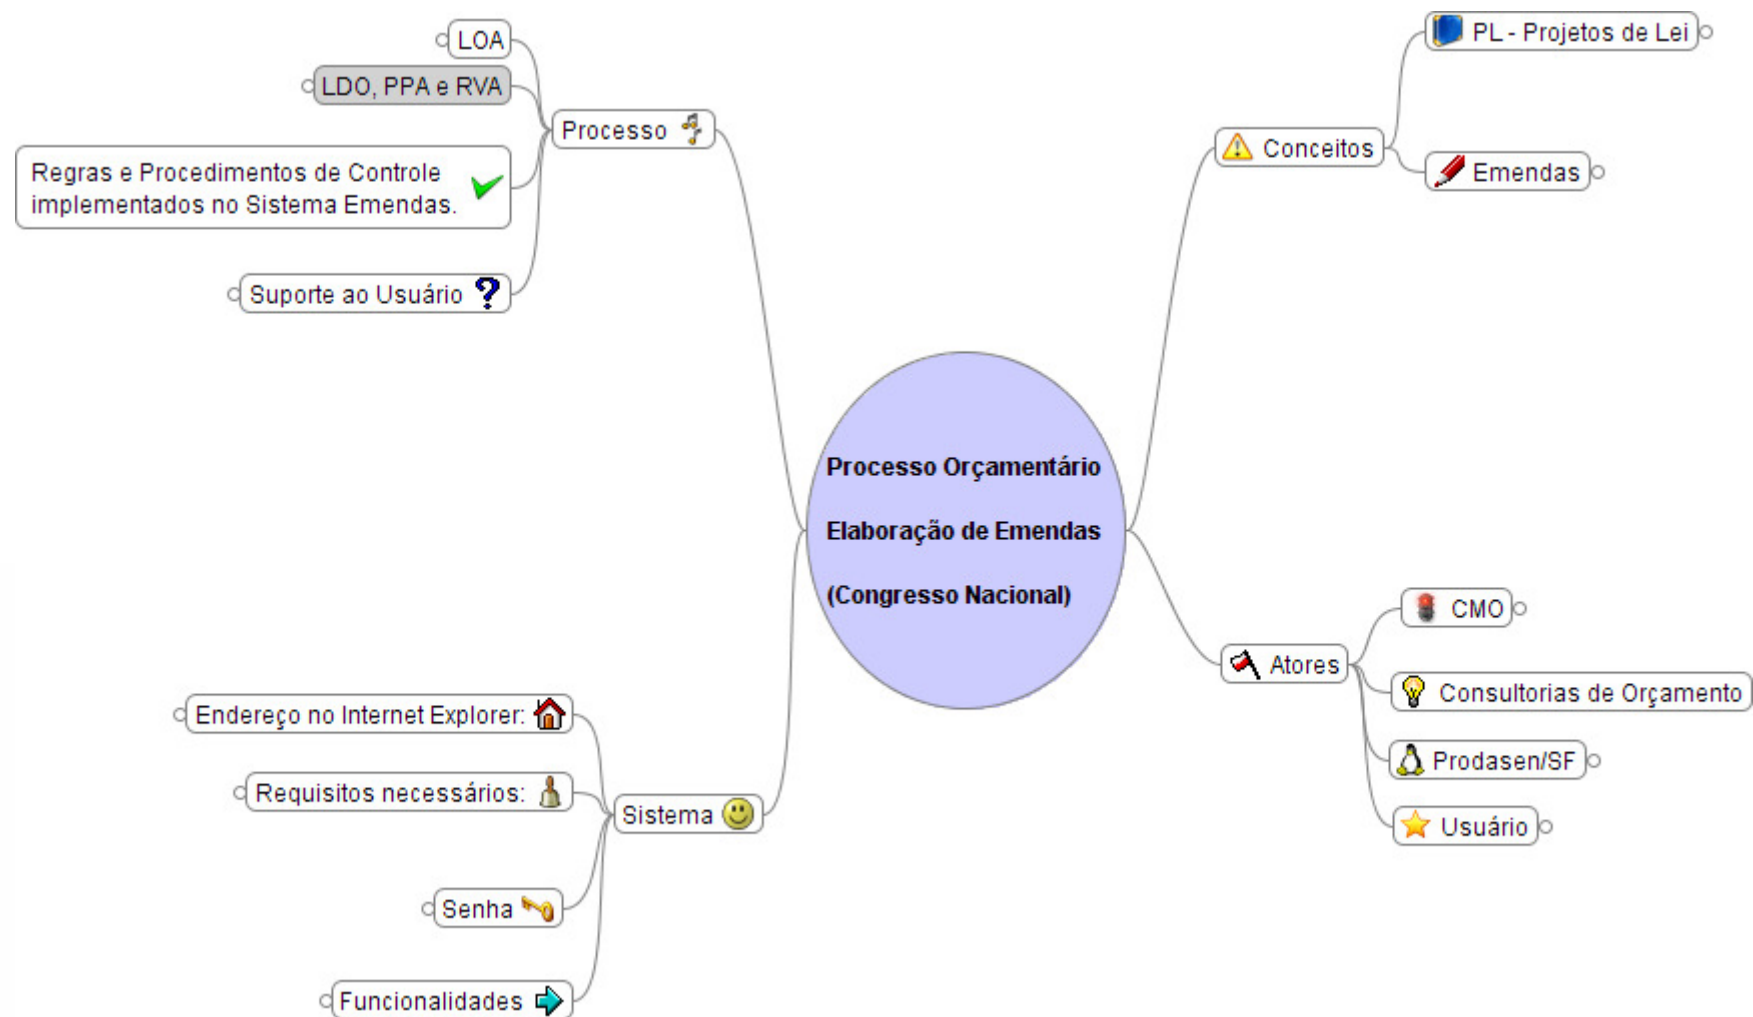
Processo Orçamentário

Elaboração de Emendas

(Congresso Nacional)

Processo

LOA

LDO, PPA e RVA

Regras e Procedimentos de Controle implementados no Sistema Emendas.

Suporte ao Usuário

Conceitos

PL - Projetos de Lei

Emendas

Atores

CMO

Consultorias de Orçamento

Prodasen/SF

Usuário

Sistema

Endereço no Internet Explorer:

Requisitos necessários:

Senha

Funcionalidades